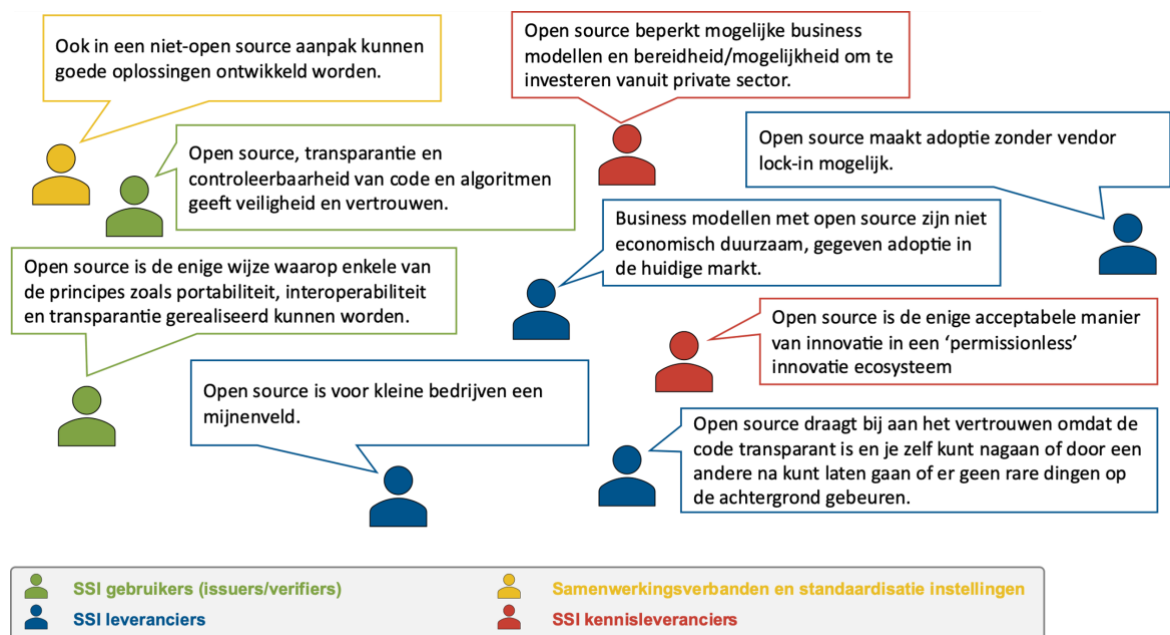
Ook in een niet-open source aanpak kunnen goede oplossingen ontwikkeld worden.

Open source beperkt mogelijke business modellen en bereidheid/mogelijkheid om te investeren vanuit private sector.

Open source maakt adoptie zonder vendor lock-in mogelijk.

Open source, transparantie en controleerbaarheid van code en algoritmen geeft veiligheid en vertrouwen.

Business modellen met open source zijn niet economisch duurzaam, gegeven adoptie in de huidige markt.

Open source is de enige wijze waarop enkele van de principes zoals portabiliteit, interoperabiliteit en transparantie gerealiseerd kunnen worden.

Open source is de enige acceptabele manier van innovatie in een 'permissionless' innovatie ecosysteem

Open source is voor kleine bedrijven een mijnenveld.

Open source draagt bij aan het vertrouwen omdat de code transparant is en je zelf kunt nagaan of door een andere na kunt laten gaan of er geen rare dingen op de achtergrond gebeuren.

SSI gebruikers (issuers/verifiers)
Samenwerkingsverbanden en standaardisatie instellingen
SSI leveranciers
SSI kennisleveranciers